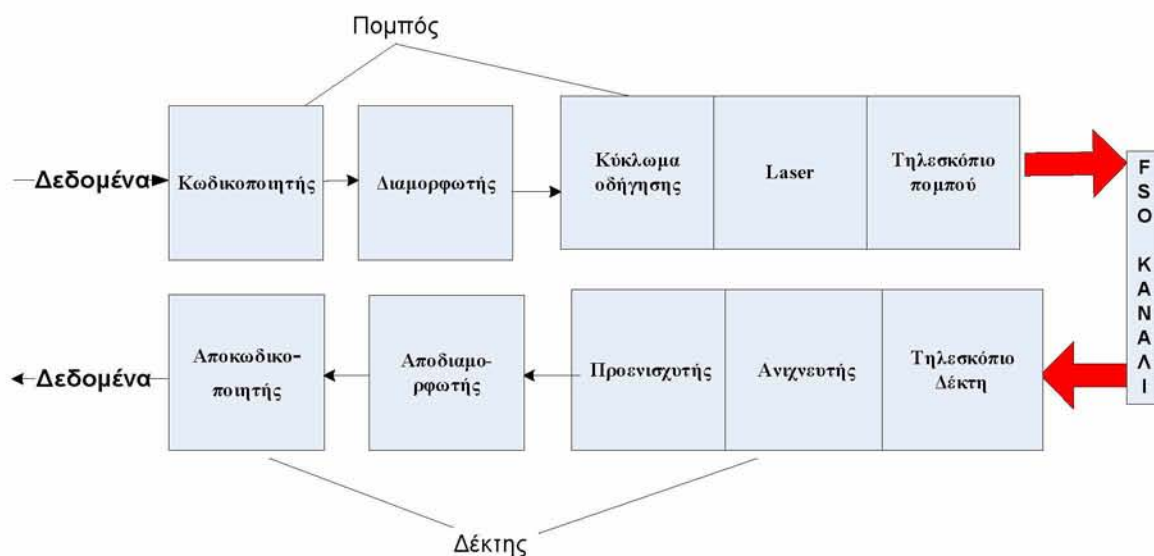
Πομπός

Δεδομένα

Κωδικοποιητής

Διαμορφωτής

Κύκλωμα οδήγησης

Laser

Τηλεσκόπιο πομπού

F S O

Κ Α Ν Α Λ Ι

Δεδομένα

Αποκωδικοποιητής

Αποδιαμορφωτής

Προενισχυτής

Ανιχνευτής

Τηλεσκόπιο Δέκτη

Δέκτης